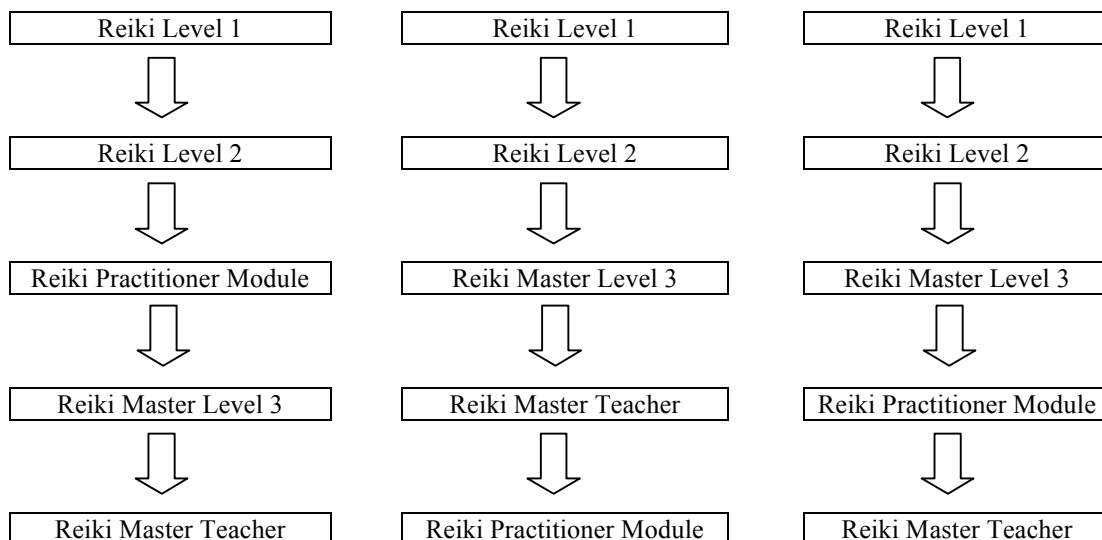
Reiki Level 1

Reiki Level 2

Reiki Practitioner Module

Reiki Master Level 3

Reiki Master Teacher

Reiki Level 1

Reiki Level 2

Reiki Master Level 3

Reiki Master Teacher

Reiki Practitioner Module

Reiki Level 1

Reiki Level 2

Reiki Master Level 3

Reiki Practitioner Module

Reiki Master Teacher